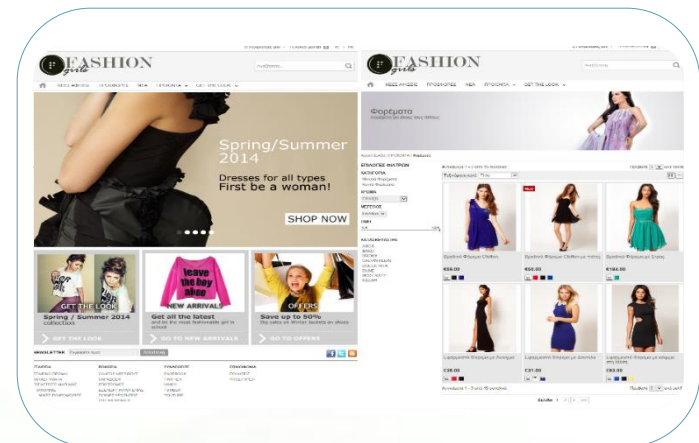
FASHION girls

Spring/Summer 2014
Dresses for all types
First be a woman!
SHOP NOW

GET THE LOOK
Spring / Summer 2014 collection
GET THE LOOK

leave the boy alone
NEW ARRIVALS
Get all the latest
GO TO NEW ARRIVALS

OFFERS
Save up to 50%
GO TO OFFERS

NEWSLETTER

FASHION girls

ΝΕΕΣ ΑΦΙΞΕΙΣ ΠΡΟΣΦΟΡΕΣ ΝΕΑ ΠΡΟΙΟΝΤΑ GET THE LOOK

Φορέματα

ΕΠΙΛΟΓΕΣ ΦΙΛΤΡΩΝ
ΚΑΤΗΓΟΡΙΑ
ΧΡΩΜΑ
ΜΕΓΕΘΟΣ
ΤΙΜΗ
ΚΑΤΑΣΚΕΥΑΣΤΗΣ

€58.00
€50.00
€184.00
€38.00
€37.00
€63.00